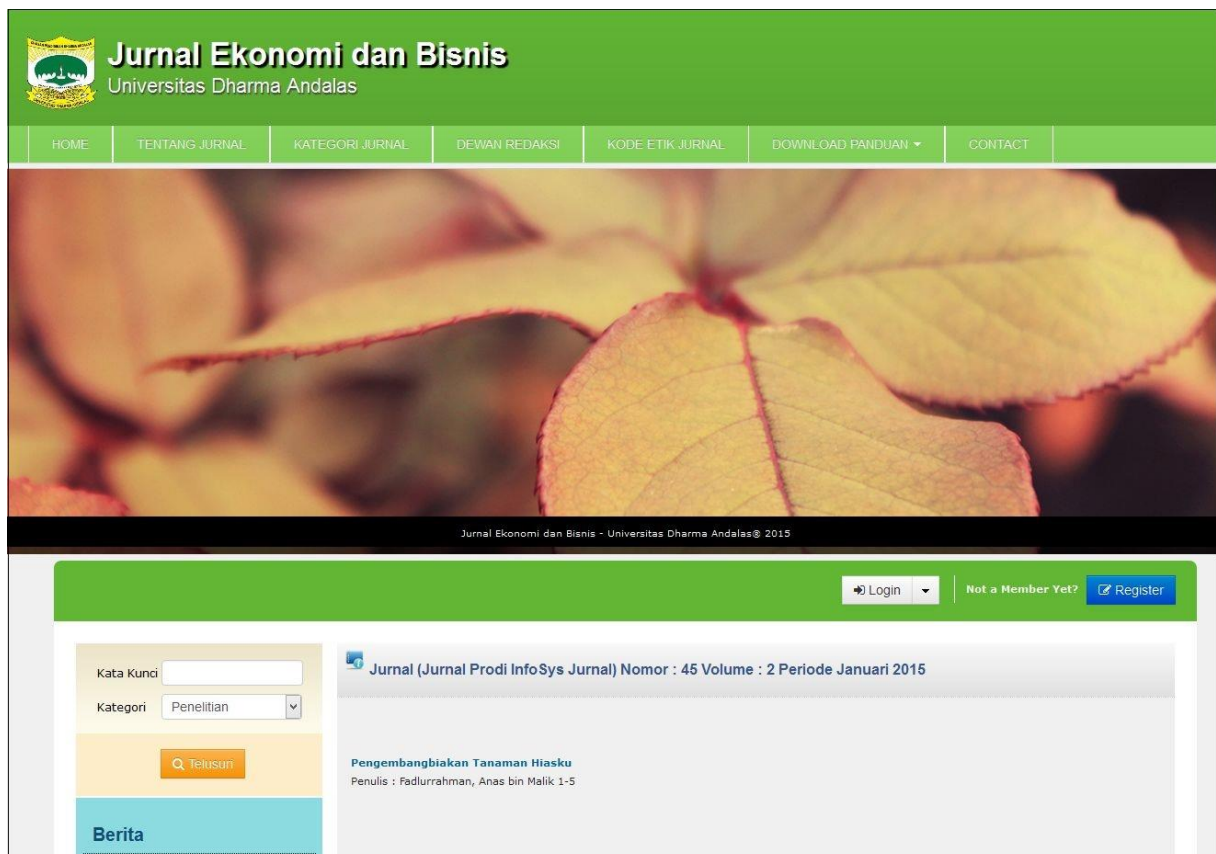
Jurnal Ekonomi dan Bisnis
Universitas Dharma Andalas

HOME | TENTANG JURNAL | KATEGORI JURNAL | DEWAN REDAKSI | KODE ETIK JURNAL | DOWNLOAD PANDUAN | CONTACT

Jurnal Ekonomi dan Bisnis - Universitas Dharma Andalas® 2015

Login

Not a Member Yet? Register

Kata Kunci
Kategori Penelitian

Telusuri

Berita

Jurnal (Jurnal Prodi InfoSys Jurnal) Nomor : 45 Volume : 2 Periode Januari 2015

Pengembangbiakan Tanaman Hiasku
Penulis : Fadlurrahman, Anas bin Malik 1-5